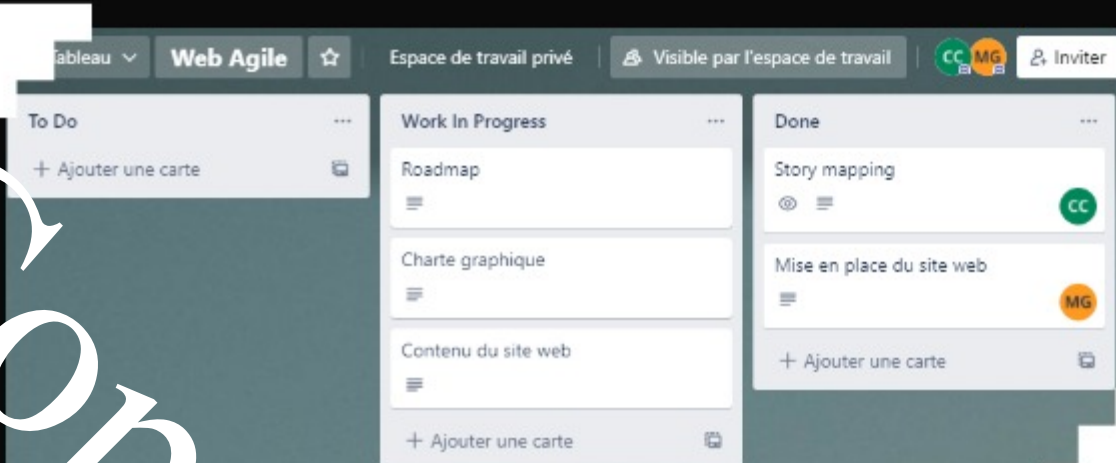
Tableau ∨ Web Agile ☆ Espace de travail privé Visible par l'espace de travail CC MG Inviter

To Do ···
+ Ajouter une carte

Work In Progress ···
Roadmap
Charte graphique
Contenu du site web
+ Ajouter une carte

Done ···
Story mapping
CC
Mise en place du site web
MG
+ Ajouter une carte